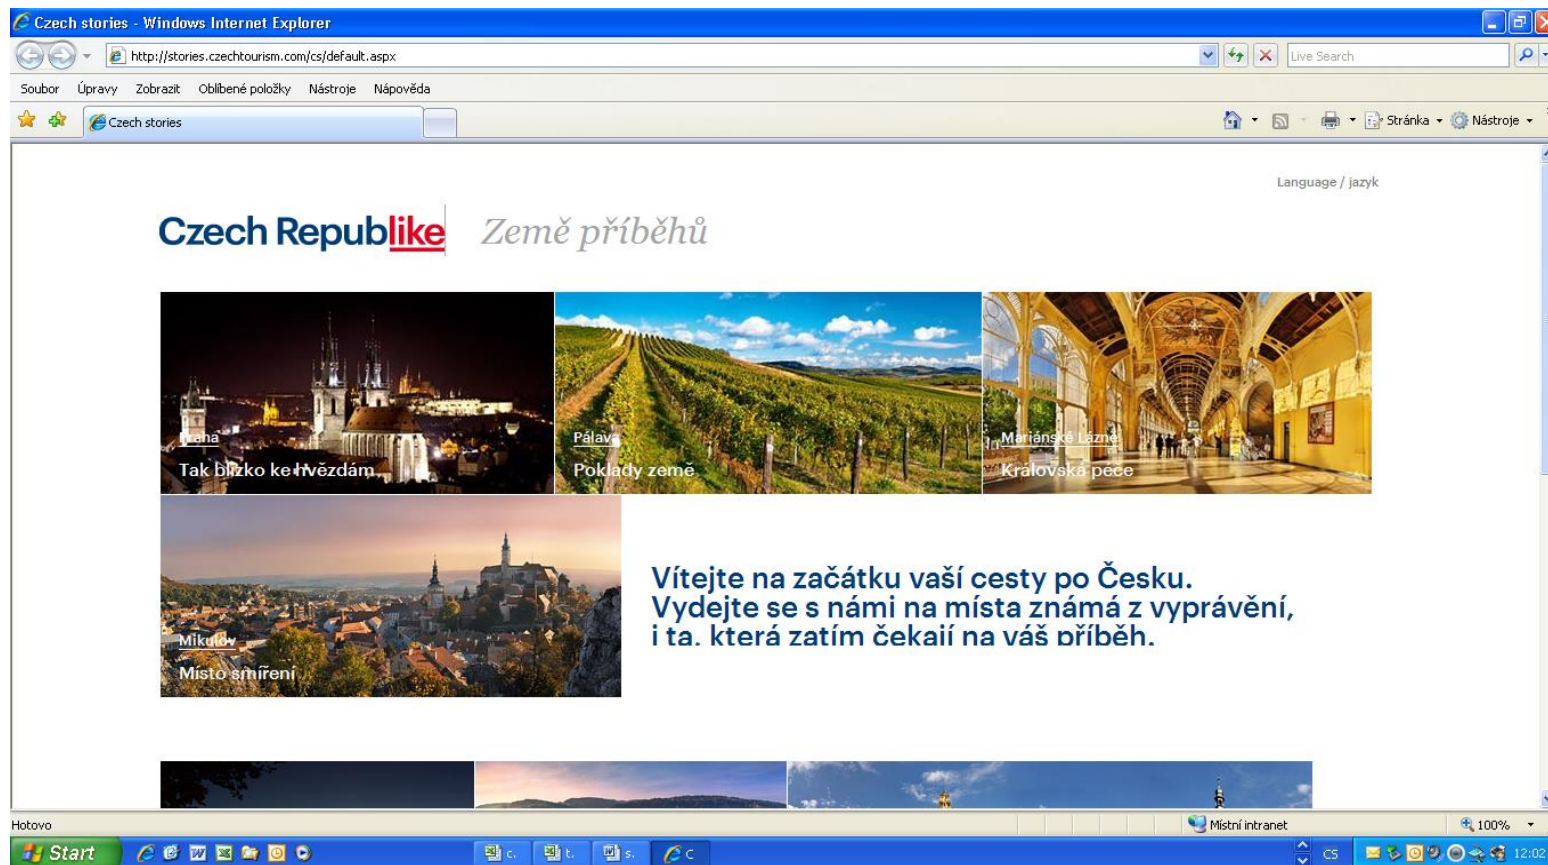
Czech stories - Windows Internet Explorer

http://stories.czechtourism.com/cs/default.aspx

Live Search

Soubor Úpravy Zobrazit Oblíbené položky Nástroje Nápověda

Czech stories

Stránka Nástroje

Language / jazyk

Czech Republike Země příběhů

Praha
Tak blízko ke hvězdám

Pálava
Poklady země

Mariánské Lázně
Královská péče

Mikulov
Místo smíření

Vítejte na začátku vaší cesty po Česku.
Vydejte se s námi na místa známá z vyprávění,
i ta, která zatím čekají na váš příběh.

Hotovo

Místní intranet

100%

Start

c. t. s. C

CS 12:02